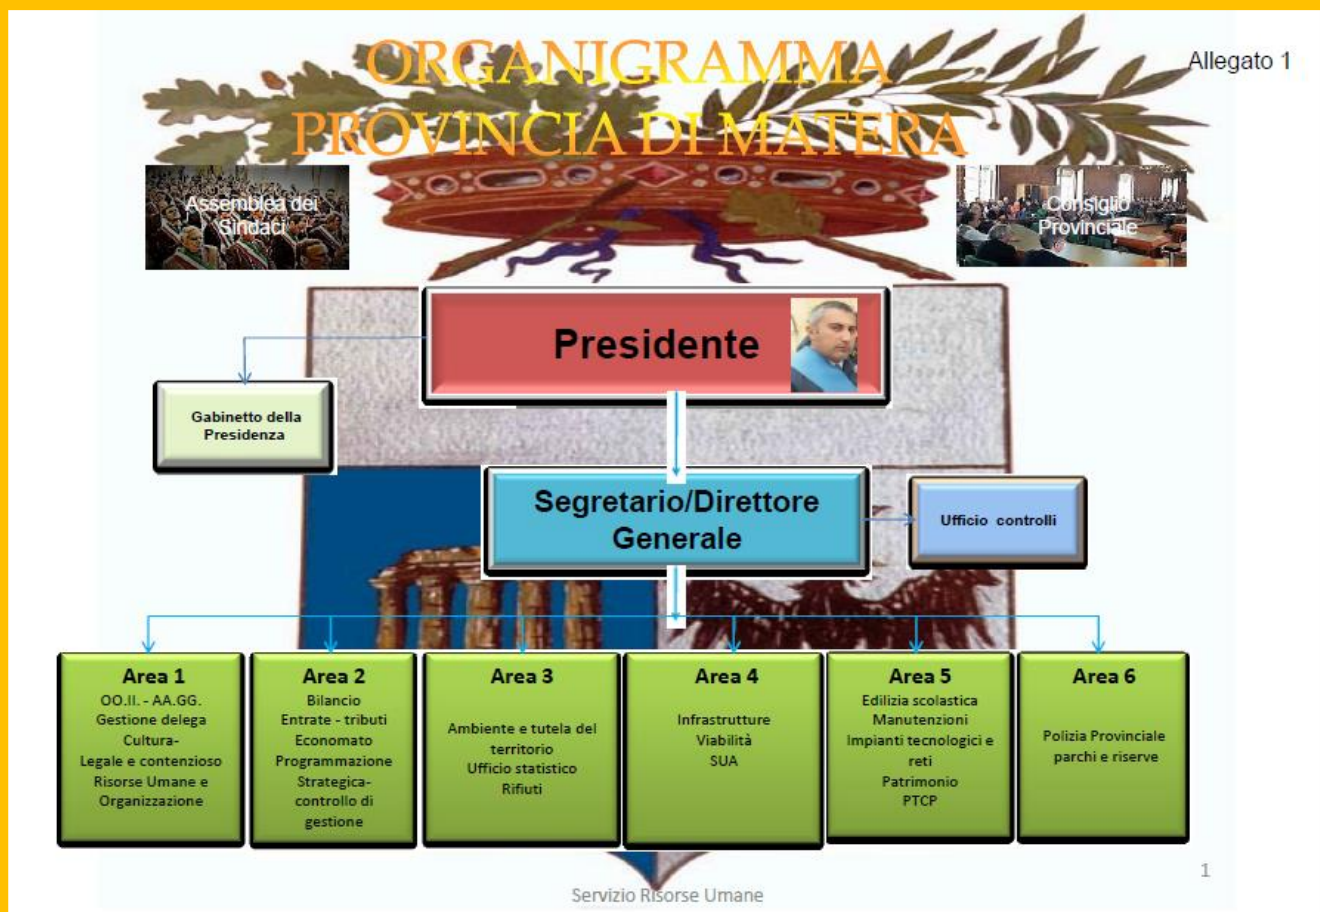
ORGANIGRAMMA
PROVINCIA DI MATERA

Allegato 1

Assemblea dei Sindaci

Consiglio Provinciale

Presidente

Gabinetto della Presidenza

Segretario/Direttore Generale

Ufficio controlli

Area 1
OO.II. - AA.GG.
Gestione delega Cultura-
Legale e contenzioso
Risorse Umane e Organizzazione

Area 2
Bilancio
Entrate - tributi
Economato
Programmazione Strategica-
controllo di gestione

Area 3
Ambiente e tutela del territorio
Ufficio statistico
Rifiuti

Area 4
Infrastrutture
Viabilità
SUA

Area 5
Edilizia scolastica
Manutenzioni
Impianti tecnologici e reti
Patrimonio
PTCP

Area 6
Polizia Provinciale
parchi e riserve

1

Servizio Risorse Umane